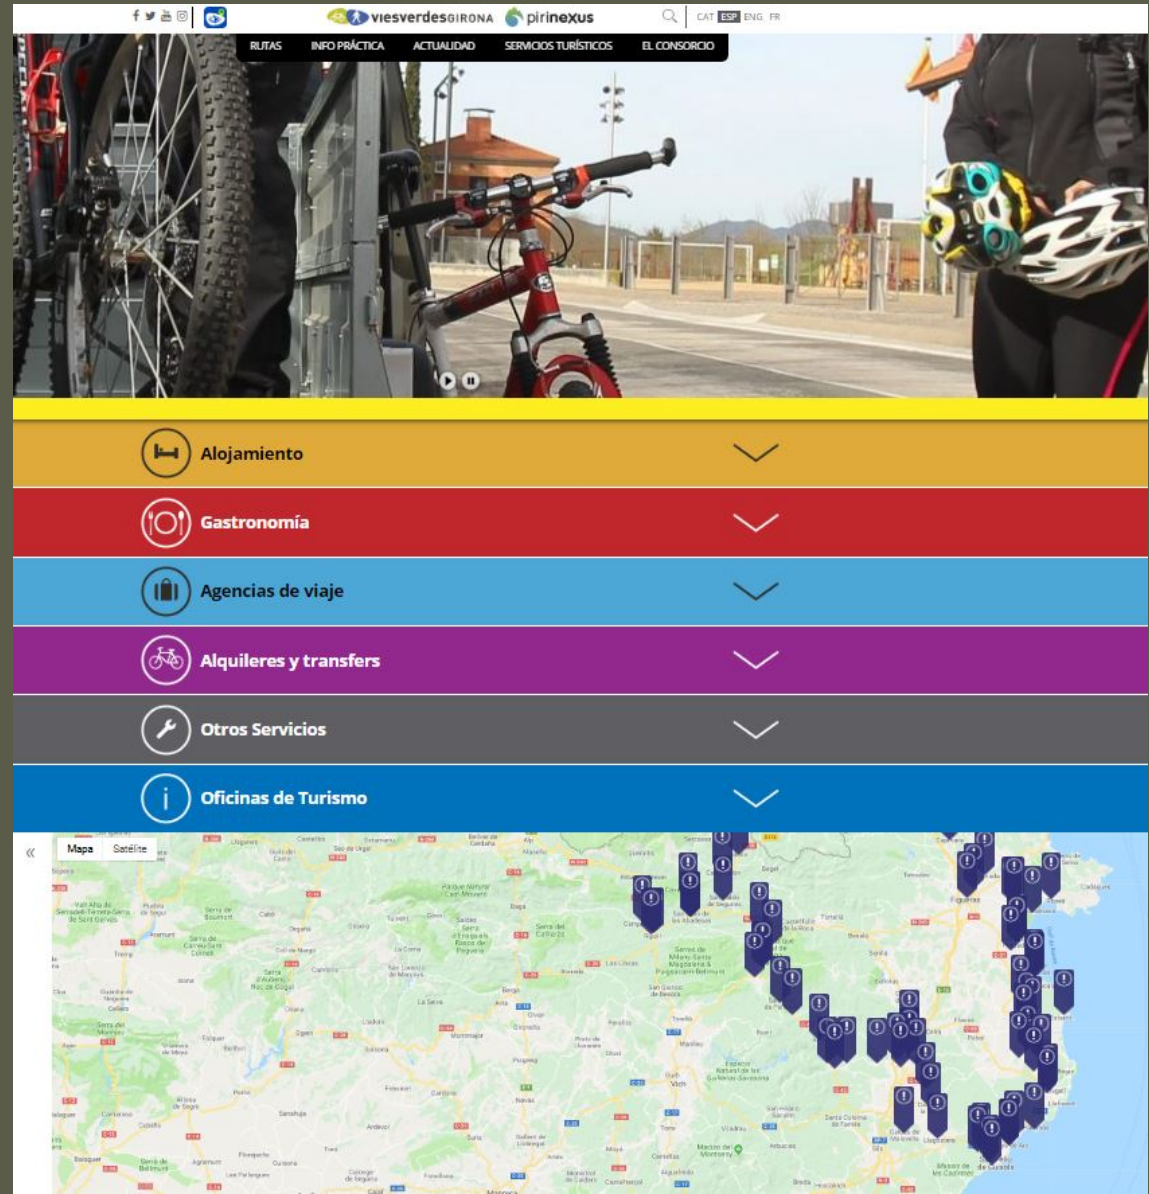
viesverdesGIRONA pirinexus

CAT ESP ENG FR

RUTAS INFO PRÁCTICA ACTUALIDAD SERVICIOS TURÍSTICOS EL CONSORCIO

Alojamiento

Gastronomía

Agencias de viaje

Alquileres y transfers

Otros Servicios

Oficinas de Turismo

«

Mapa Satélite

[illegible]